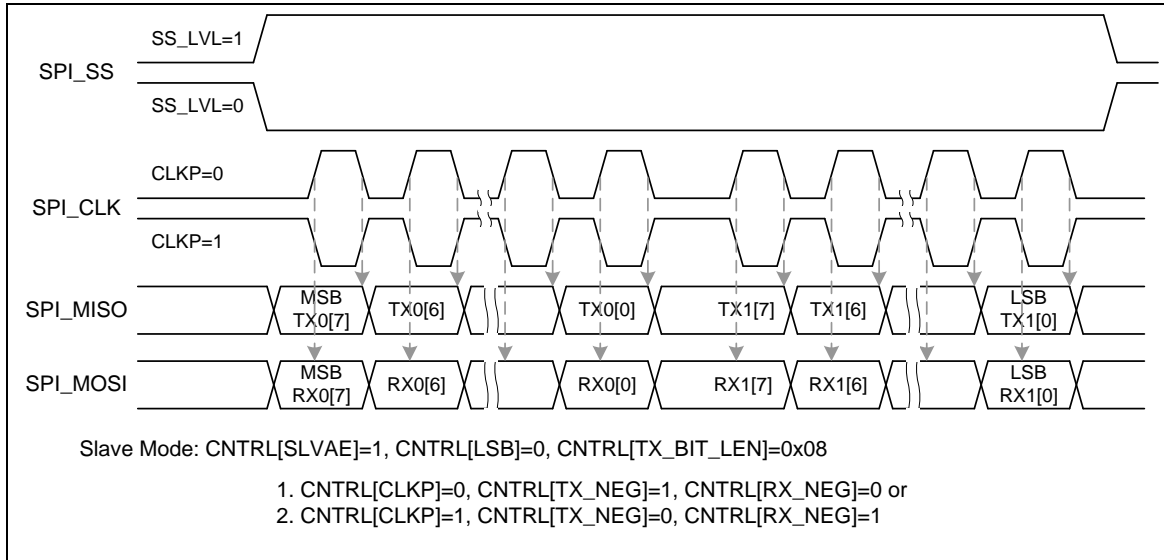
SS_LVL=1

SPI_SS

SS_LVL=0

CLKP=0

SPI_CLK

CLKP=1

SPI_MISO

MSB TX0[7]

TX0[6]

TX0[0]

TX1[7]

TX1[6]

LSB TX1[0]

SPI_MOSI

MSB RX0[7]

RX0[6]

RX0[0]

RX1[7]

RX1[6]

LSB RX1[0]

Slave Mode: CNTRL[SLVAE]=1, CNTRL[LSB]=0, CNTRL[TX_BIT_LEN]=0x08

1. CNTRL[CLKP]=0, CNTRL[TX_NEG]=1, CNTRL[RX_NEG]=0 or
2. CNTRL[CLKP]=1, CNTRL[TX_NEG]=0, CNTRL[RX_NEG]=1